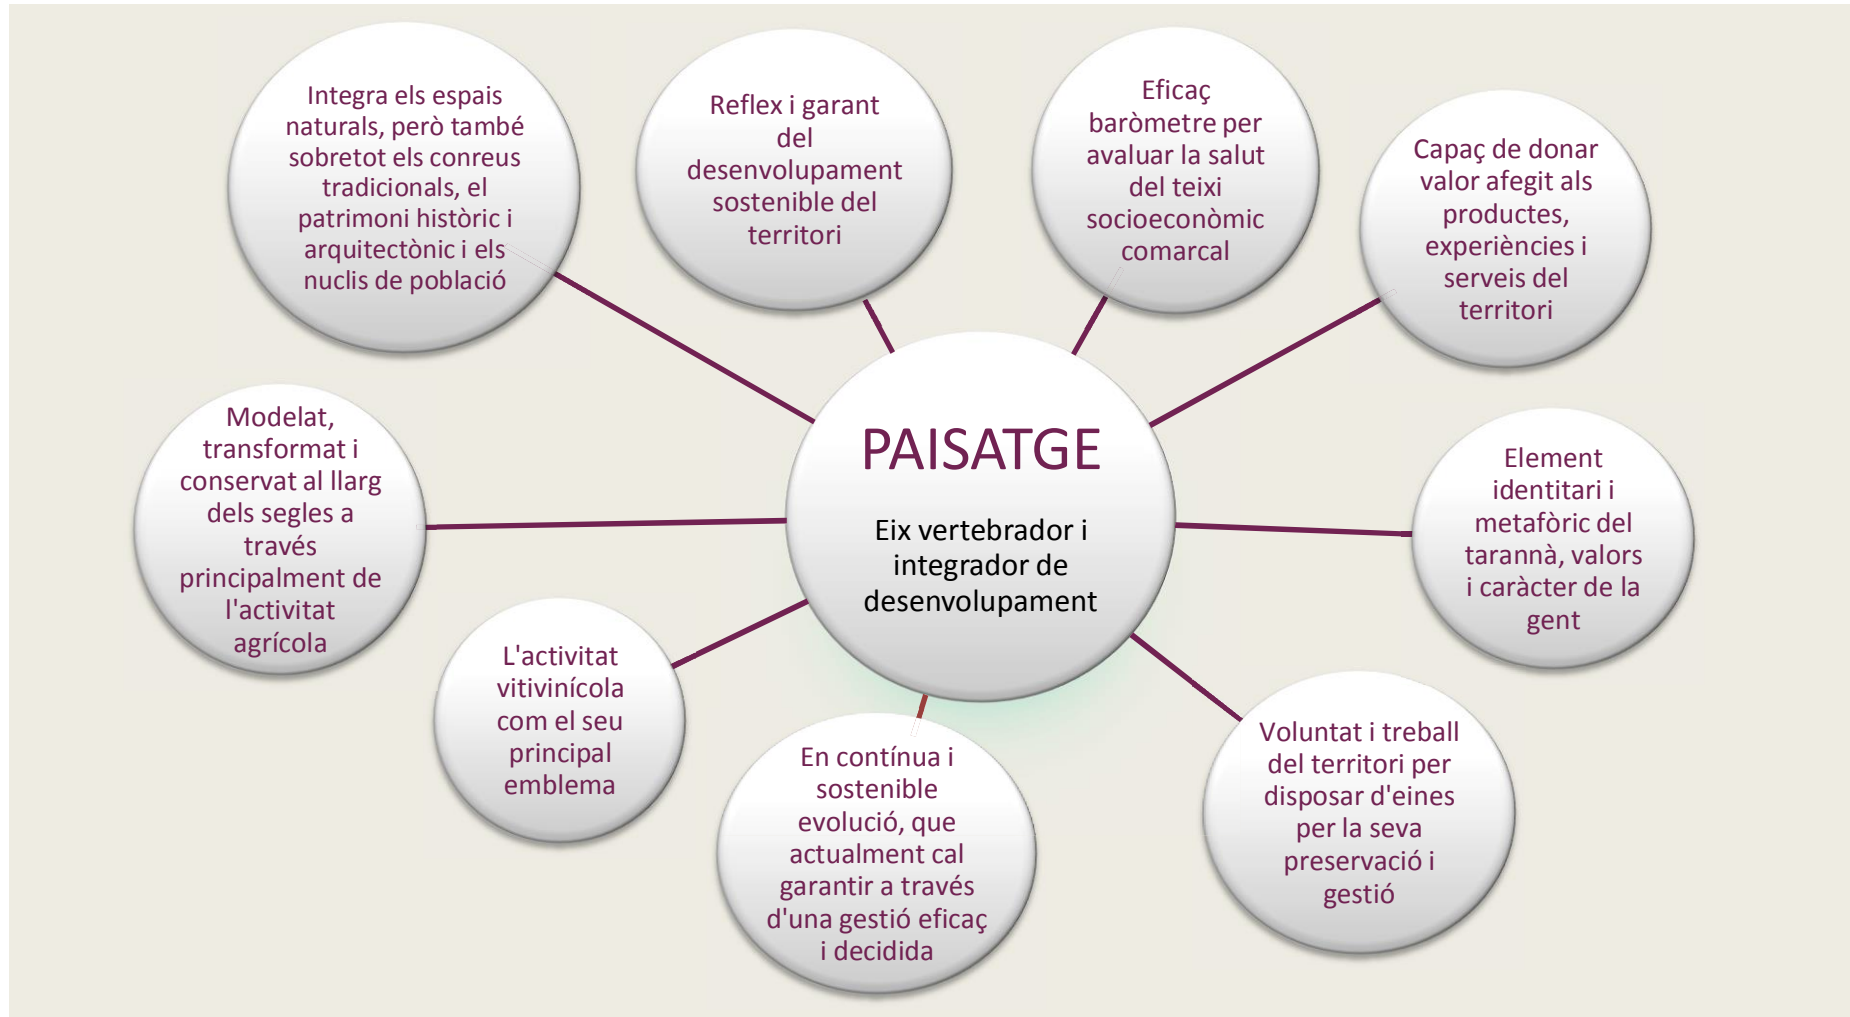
PAISATGE

Eix vertebrador i integrador de desenvolupament

Integra els espais naturals, però també sobretot els conreus tradicionals, el patrimoni històric i arquitectònic i els nuclis de població

Reflex i garant del desenvolupament sostenible del territori

Eficaç baròmetre per avaluar la salut del teixi socioeconòmic comarcal

Capaç de donar valor afegit als productes, experiències i serveis del territori

Modelat, transformat i conservat al llarg dels segles a través principalment de l'activitat agrícola

Element identitari i metafòric del tarannà, valors i caràcter de la gent

L'activitat vitivinícola com el seu principal emblema

En contínua i sostenible evolució, que actualment cal garantir a través d'una gestió eficaç i decidida

Voluntat i treball del territori per disposar d'eines per la seva preservació i gestió